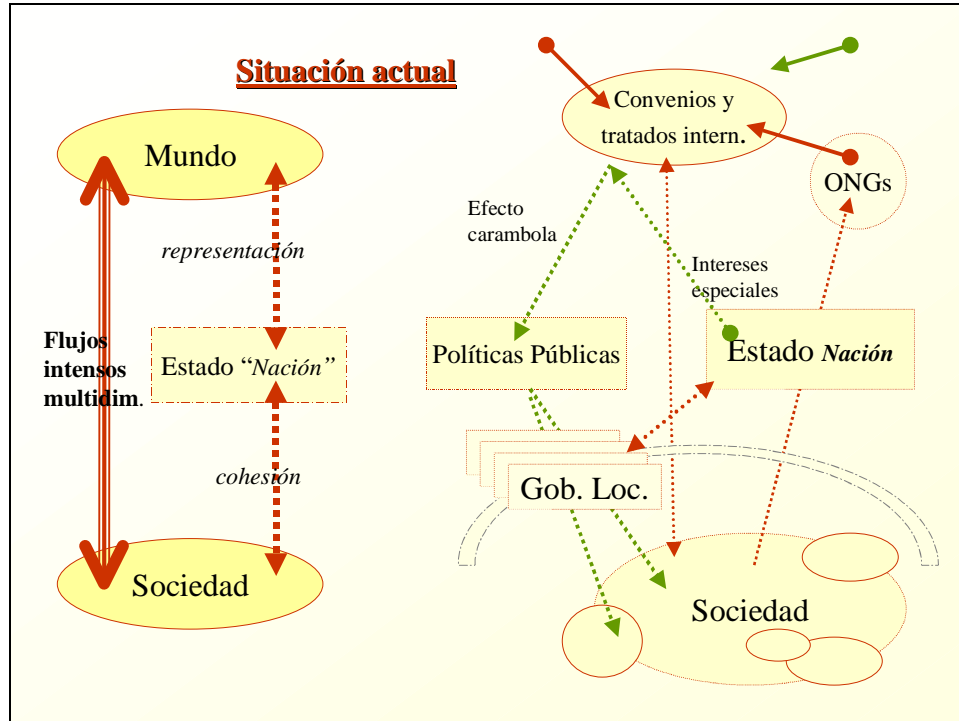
Situación actual

Mundo

representación

Flujos intensos multidim.

Estado "Nación"

cohesión

Sociedad

Convenios y tratados intern.

ONGs

Efecto carambola

Intereses especiales

Políticas Públicas

Estado Nación

Gob. Loc.

Sociedad